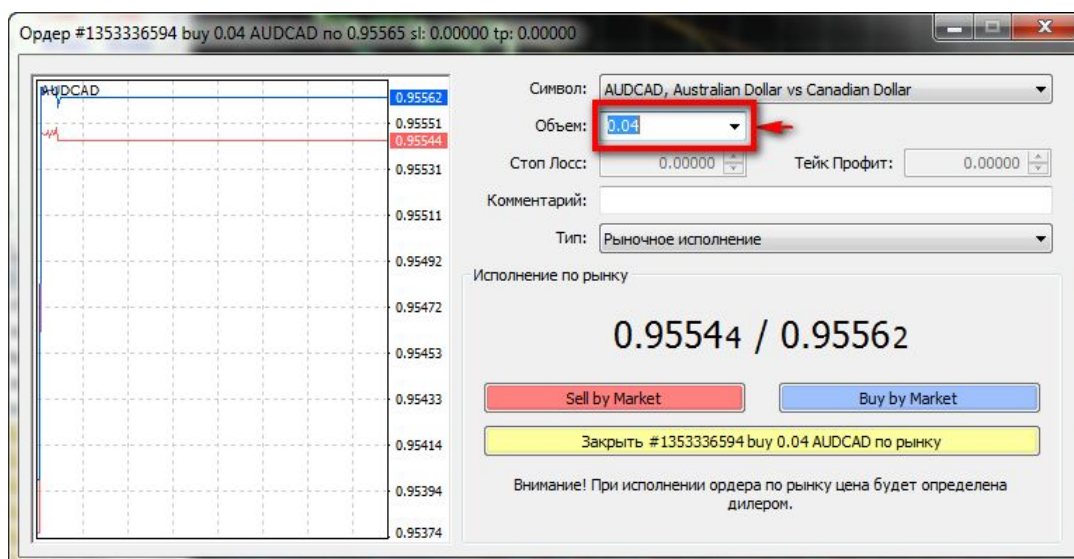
Ордер #1353336594 buy 0.04 AUDCAD по 0.95565 sl: 0.00000 tp: 0.00000

AUDCAD

0.95562
0.95551
0.95544
0.95531
0.95511
0.95492
0.95472
0.95453
0.95433
0.95414
0.95394
0.95374

Символ: AUDCAD, Australian Dollar vs Canadian Dollar

Объем: 0.04

Стоп Лосс: 0.00000

Тейк Профит: 0.00000

Комментарий:

Тип: Рыночное исполнение

Исполнение по рынку

0.95544 / 0.95562

Sell by Market

Buy by Market

Закрыть #1353336594 buy 0.04 AUDCAD по рынку

Внимание! При исполнении ордера по рынку цена будет определена дилером.